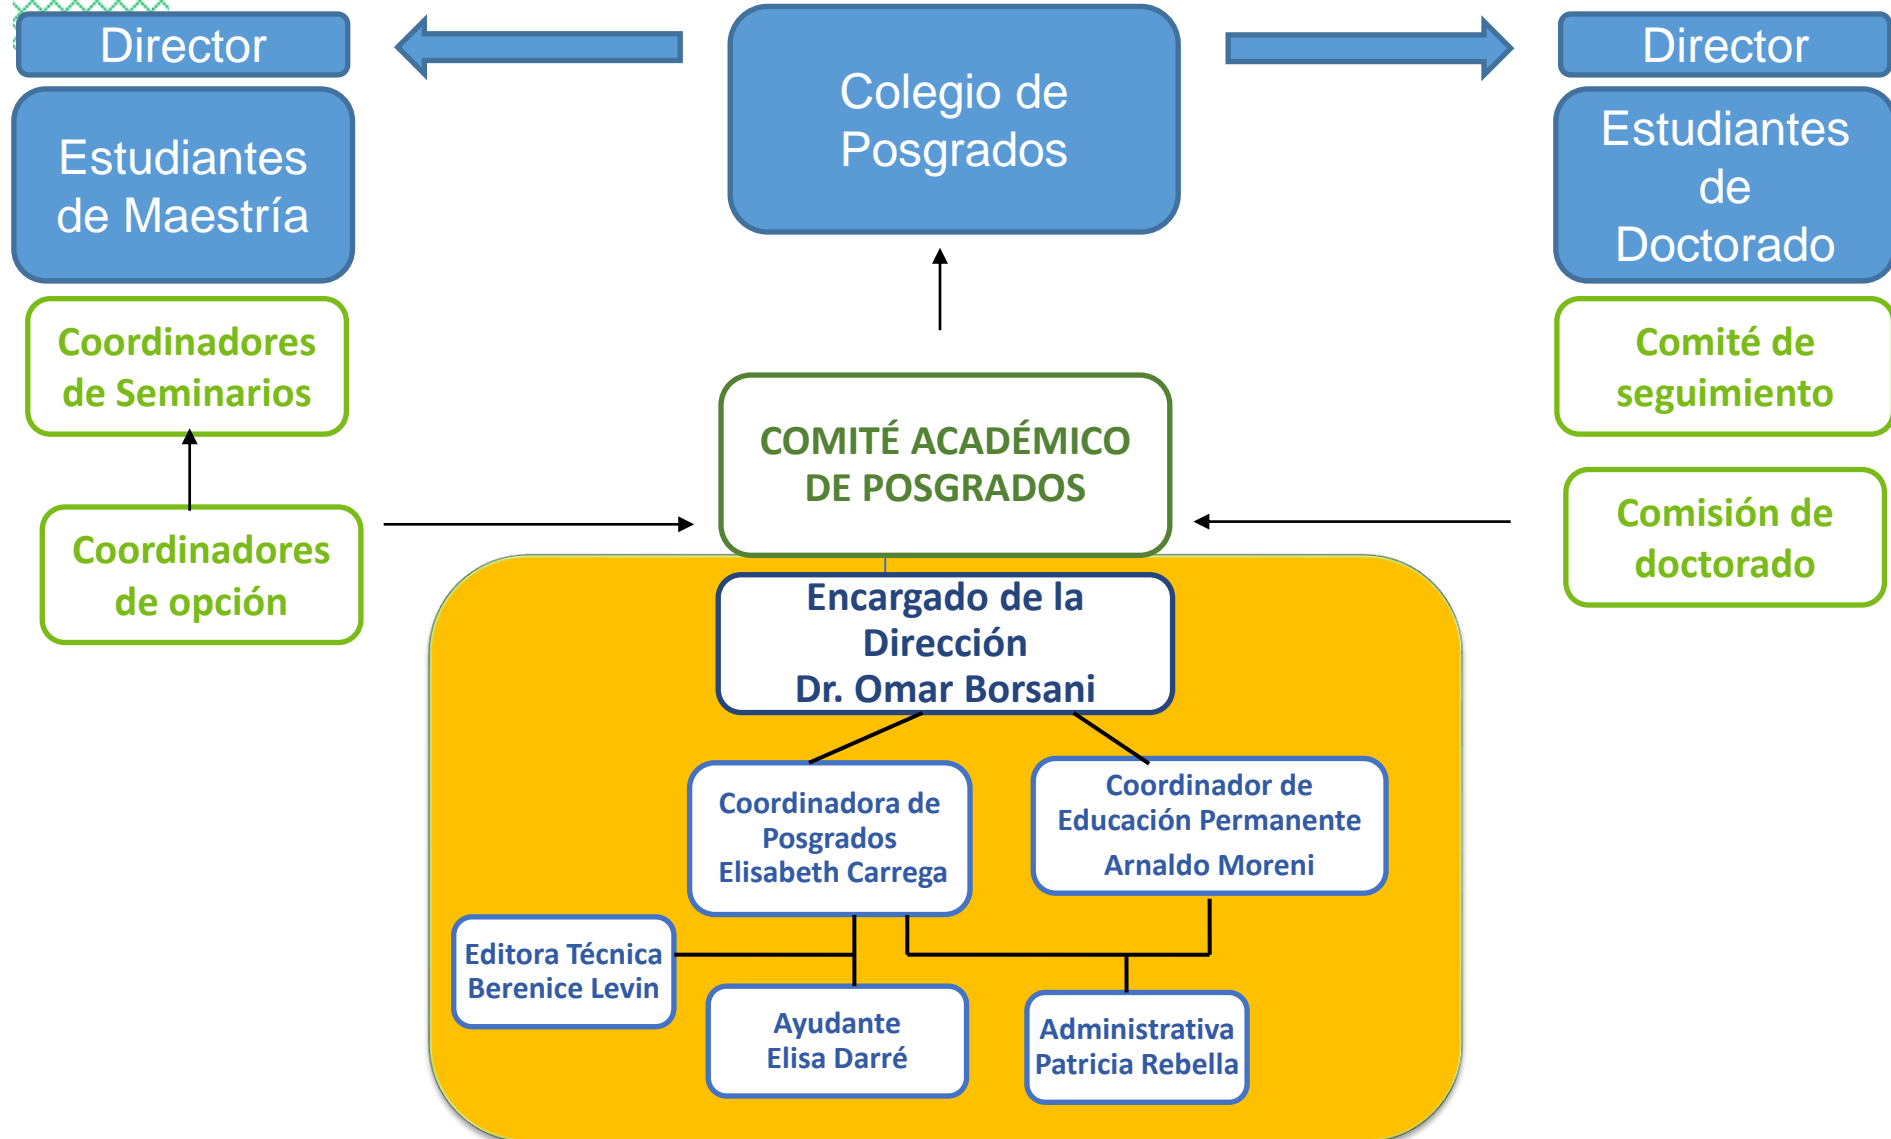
Director

Estudiantes de Maestría

Coordinadores de Seminarios

Coordinadores de opción

Colegio de Posgrados

COMITÉ ACADÉMICO DE POSGRADOS

Encargado de la Dirección
Dr. Omar Borsani

Coordinadora de Posgrados
Elisabeth Carrega

Coordinador de Educación Permanente
Arnaldo Moreni

Editora Técnica
Berenice Levin

Ayudante
Elisa Darré

Administrativa
Patricia Rebella

Director

Estudiantes de Doctorado

Comité de seguimiento

Comisión de doctorado